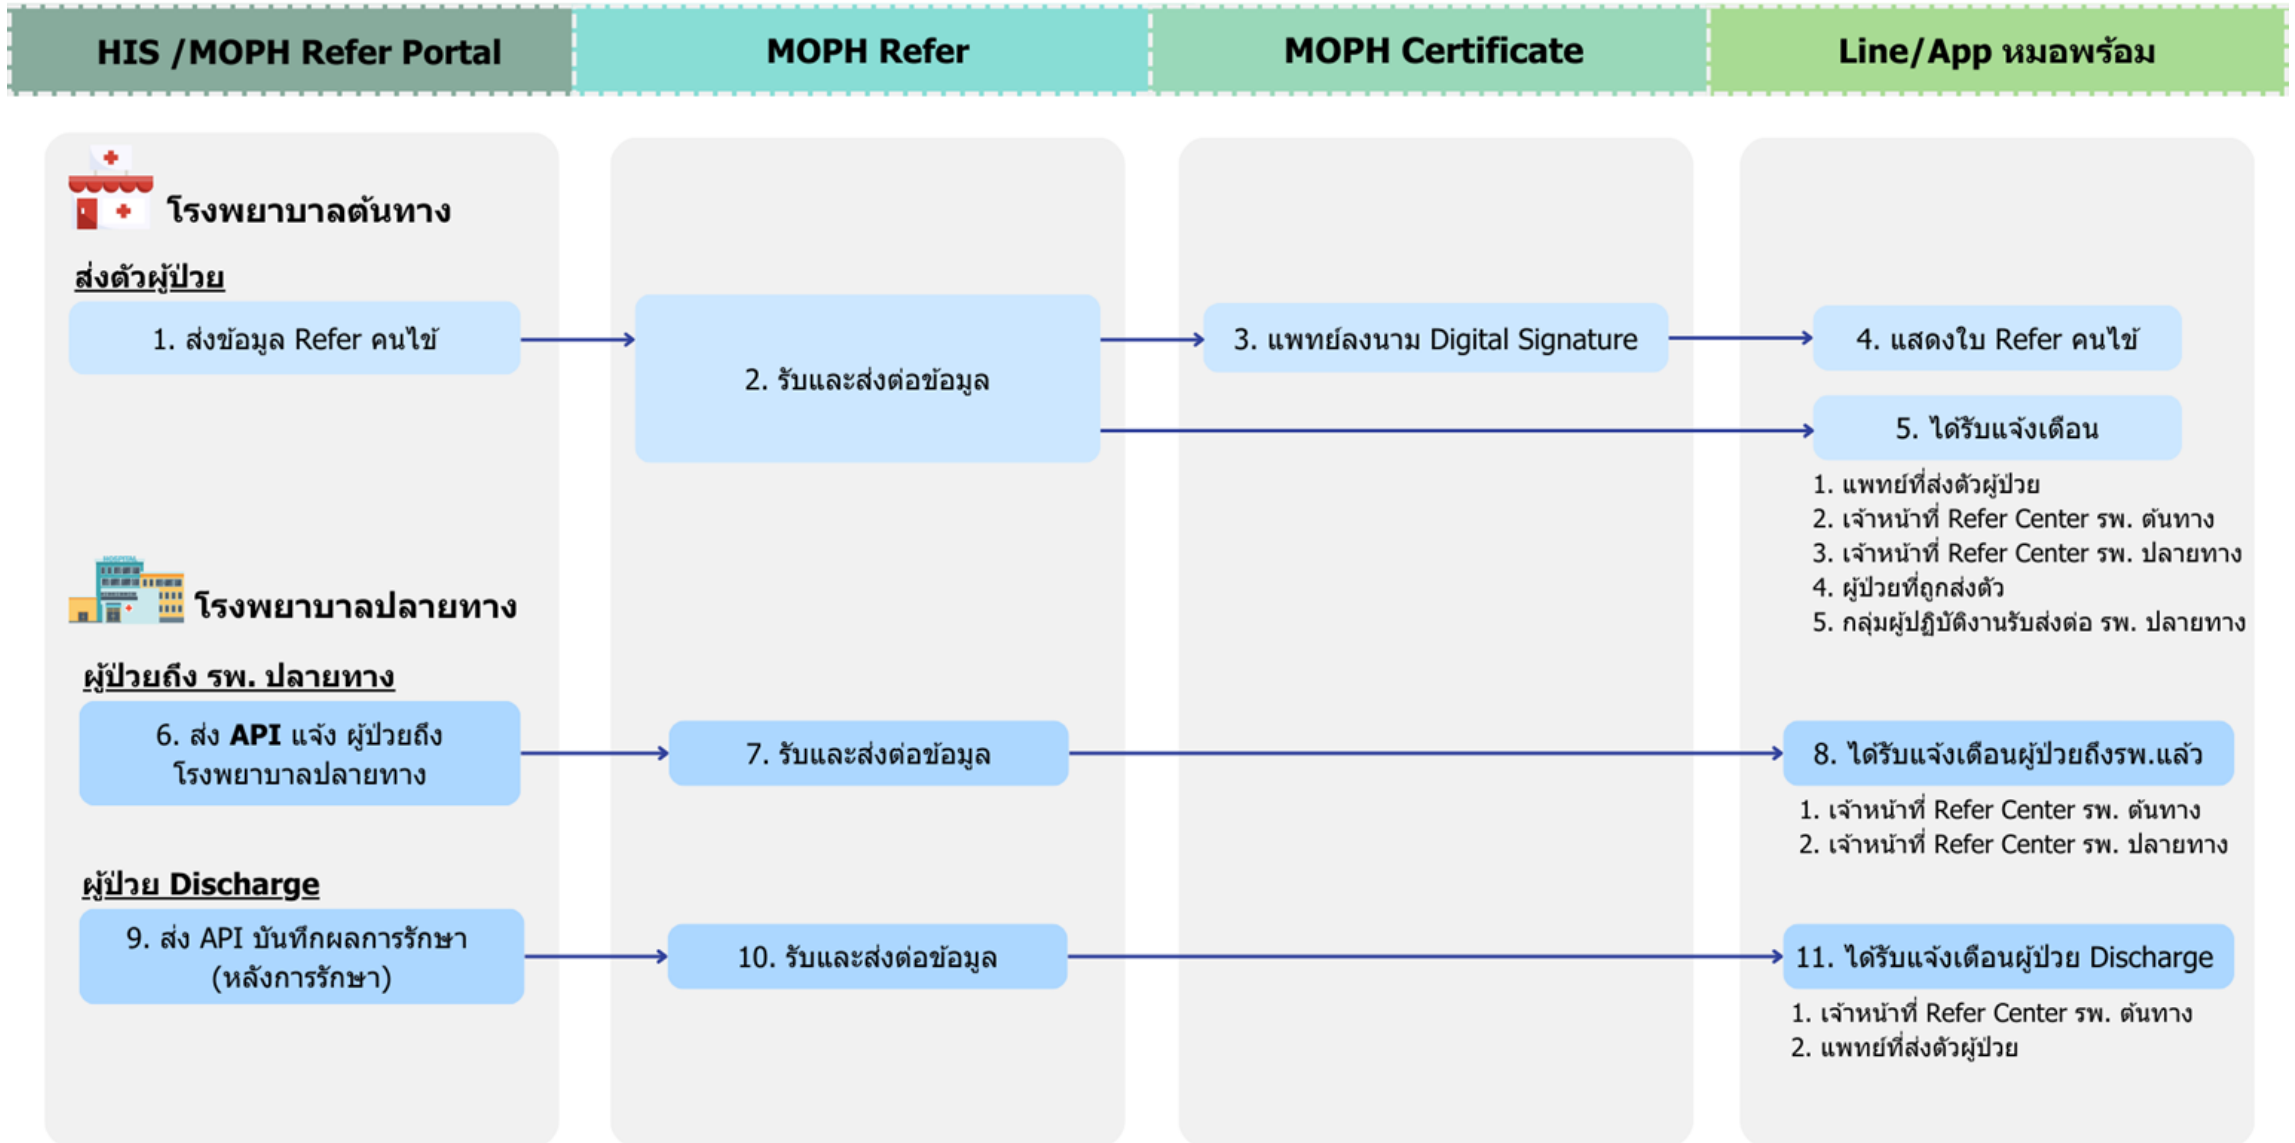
HIS /MOPH Refer Portal

MOPH Refer

MOPH Certificate

Line/App หมอพร้อม

โรงพยาบาลต้นทาง

ส่งตัวผู้ป่วย

1. ส่งข้อมูล Refer คนไข้

2. รับและส่งต่อข้อมูล

3. แพทย์ลงนาม Digital Signature

4. แสดงใบ Refer คนไข้

5. ได้รับแจ้งเตือน

1. แพทย์ที่ส่งตัวผู้ป่วย
2. เจ้าหน้าที่ Refer Center รพ. ต้นทาง
3. เจ้าหน้าที่ Refer Center รพ. ปลายทาง
4. ผู้ป่วยที่ถูกส่งตัว
5. กลุ่มผู้ปฏิบัติงานรับส่งต่อ รพ. ปลายทาง

โรงพยาบาลปลายทาง

ผู้ป่วยถึง รพ. ปลายทาง

6. ส่ง **API** แจ้ง ผู้ป่วยถึงโรงพยาบาลปลายทาง

7. รับและส่งต่อข้อมูล

8. ได้รับแจ้งเตือนผู้ป่วยถึงรพ.แล้ว

1. เจ้าหน้าที่ Refer Center รพ. ต้นทาง
2. เจ้าหน้าที่ Refer Center รพ. ปลายทาง

ผู้ป่วย Discharge

9. ส่ง API บันทึกผลการรักษา (หลังการรักษา)

10. รับและส่งต่อข้อมูล

11. ได้รับแจ้งเตือนผู้ป่วย Discharge

1. เจ้าหน้าที่ Refer Center รพ. ต้นทาง
2. แพทย์ที่ส่งตัวผู้ป่วย